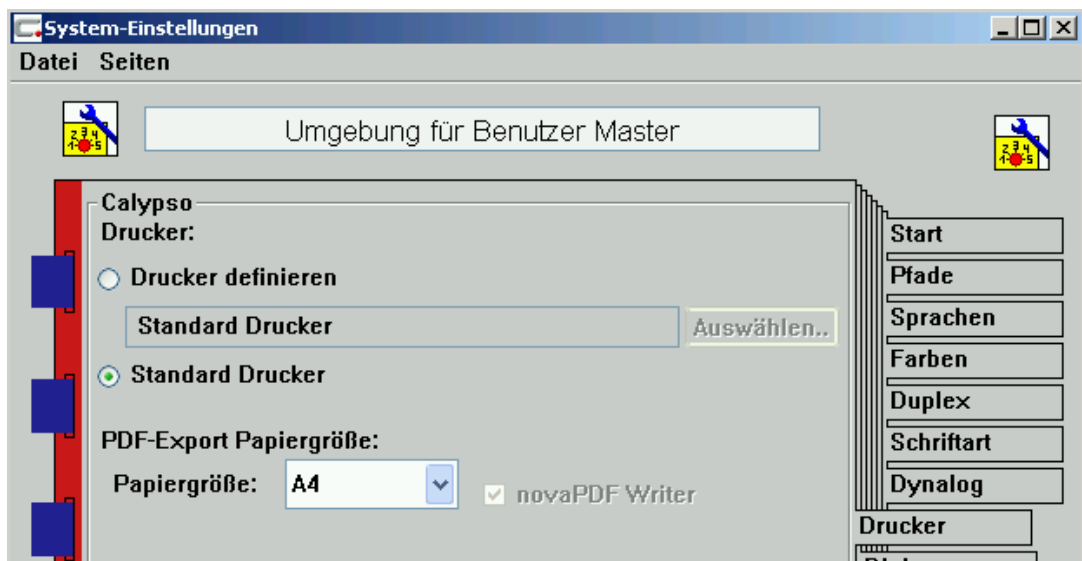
System-Einstellungen

Datei Seiten

Umgebung für Benutzer Master

Calypso

Drucker:

Drucker definieren

Standard Drucker

Auswählen..

Standard Drucker

PDF-Export Papiergröße:

Papiergröße: A4

novaPDF Writer

Start

Pfade

Sprachen

Farben

Duplex

Schriftart

Dynalog

Drucker

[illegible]